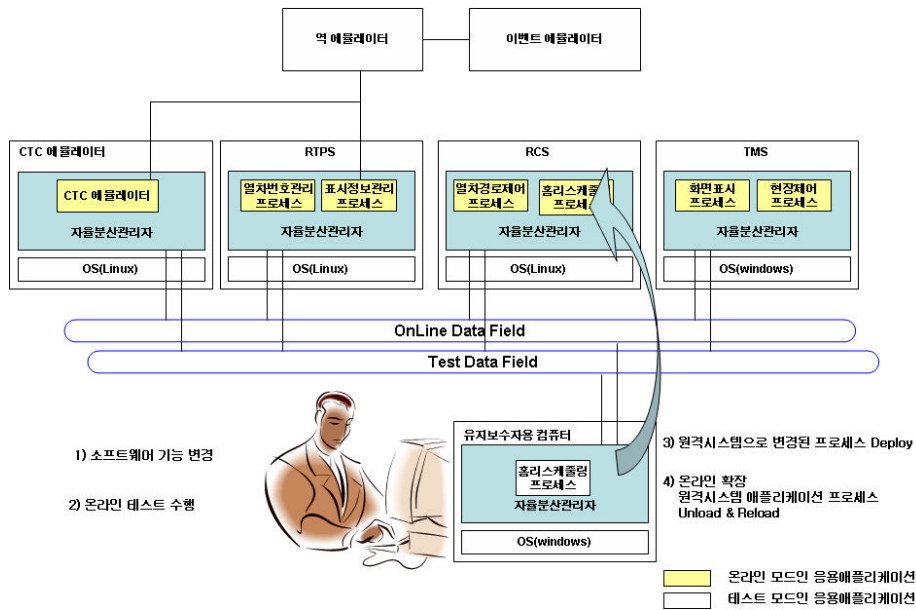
역 에뮬레이터

이벤트 에뮬레이터

CTC 에뮬레이터

CTC 에뮬레이터

자율분산관리자

OS(Linux)

RTPS

열차번호관리 프로세스

표시정보관리 프로세스

자율분산관리자

OS(Linux)

RCS

열차경로제어 프로세스

홀리스케줄링 프로세스

자율분산관리자

OS(Linux)

TMS

화면표시 프로세스

현장제어 프로세스

자율분산관리자

OS(windows)

OnLine Data Field

Test Data Field

1) 소프트웨어 기능 변경

2) 온라인 테스트 수행

유지보수자용 컴퓨터

홀리스케줄링 프로세스

자율분산관리자

OS(windows)

3) 원격시스템으로 변경된 프로세스 Deploy

4) 온라인 확장
원격시스템 애플리케이션 프로세스 Unload & Reload

온라인 모드인 응용애플리케이션

테스트 모드인 응용애플리케이션